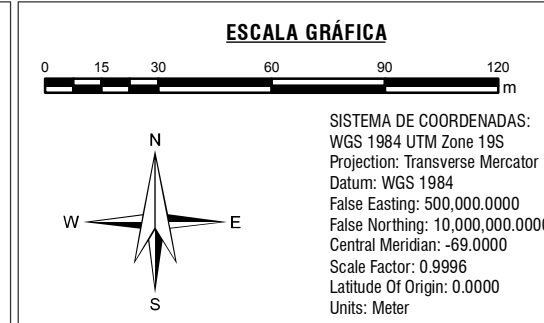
ESCALA GRÁFICA

0 15 30 60 90 120 m

N
W E
S

SISTEMA DE COORDENADAS:
WGS 1984 UTM Zone 19S
Projection: Transverse Mercator
Datum: WGS 1984
False Easting: 500,000.0000
False Northing: 10,000,000.0000
Central Meridian: -69.0000
Scale Factor: 0.9996
Latitude Of Origin: 0.0000
Units: Meter